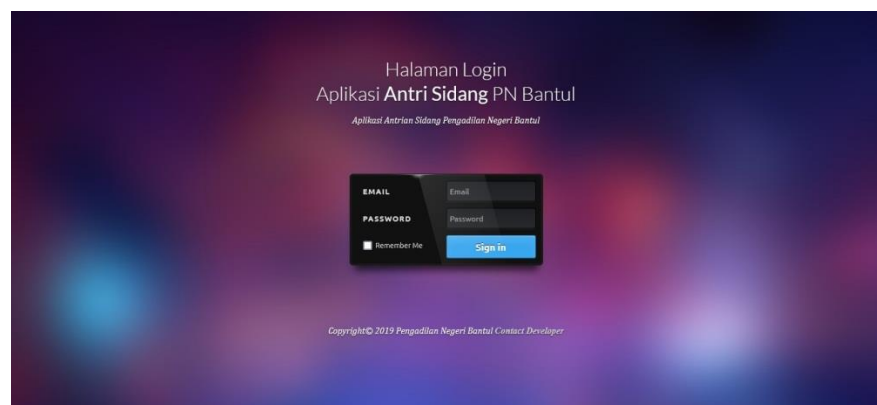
Halaman Login
Aplikasi **Antri Sidang** PN Bantul

Aplikasi Antrian Sidang Pengadilan Negeri Bantul

EMAIL
Email
PASSWORD
Password
Remember Me
Sign in

Copyright© 2019 Pengadilan Negeri Bantul Contact Developer